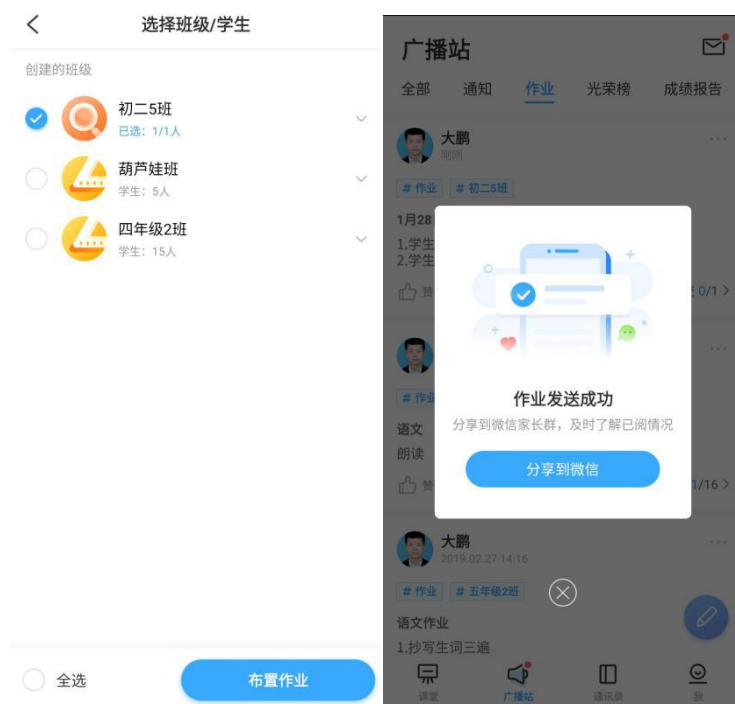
选择班级/学生

创建的班级

初二5班
已选：1/1人

葫芦娃班
学生：5人

四年级2班
学生：15人

全选

布置作业

广播站

全部 通知 作业 光荣榜 成绩报告

大鹏
刚刚

# 作业 # 初二5班

1月28
1.学生
2.学生

赞 0/1

# 作业

语文
朗读

赞 1/16

作业发送成功
分享到微信家长群，及时了解已阅情况

分享到微信

大鹏
2019.02.27 14:16

# 作业 # 五年级2班

语文作业
1.抄写生词三遍

课堂 广播站 通讯录 我